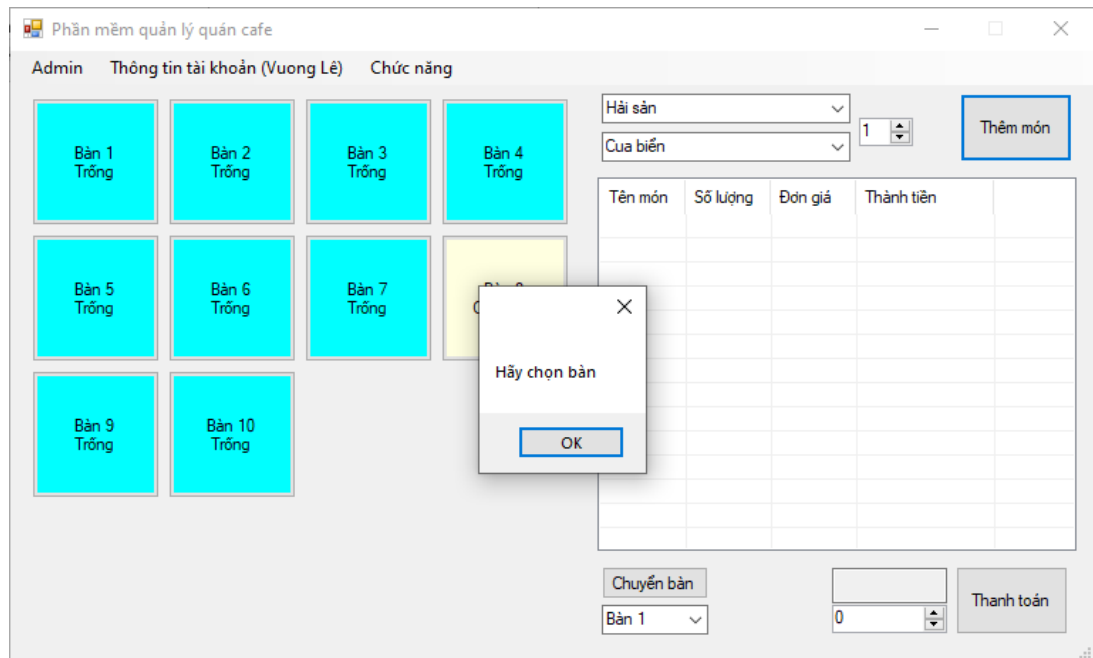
Phần mềm quản lý quán cafe

Admin   Thông tin tài khoản (Vuong Lê)   Chức năng

Bàn 1
Trống

Bàn 2
Trống

Bàn 3
Trống

Bàn 4
Trống

Bàn 5
Trống

Bàn 6
Trống

Bàn 7
Trống

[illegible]

Bàn 9
Trống

Bàn 10
Trống

Hải sản

Cua biển

1

Thêm món

| Tên món | Số lượng | Đơn giá | Thành tiền |
|---|---|---|---|

Hãy chọn bàn

OK

Chuyển bàn

Bàn 1

0

Thanh toán